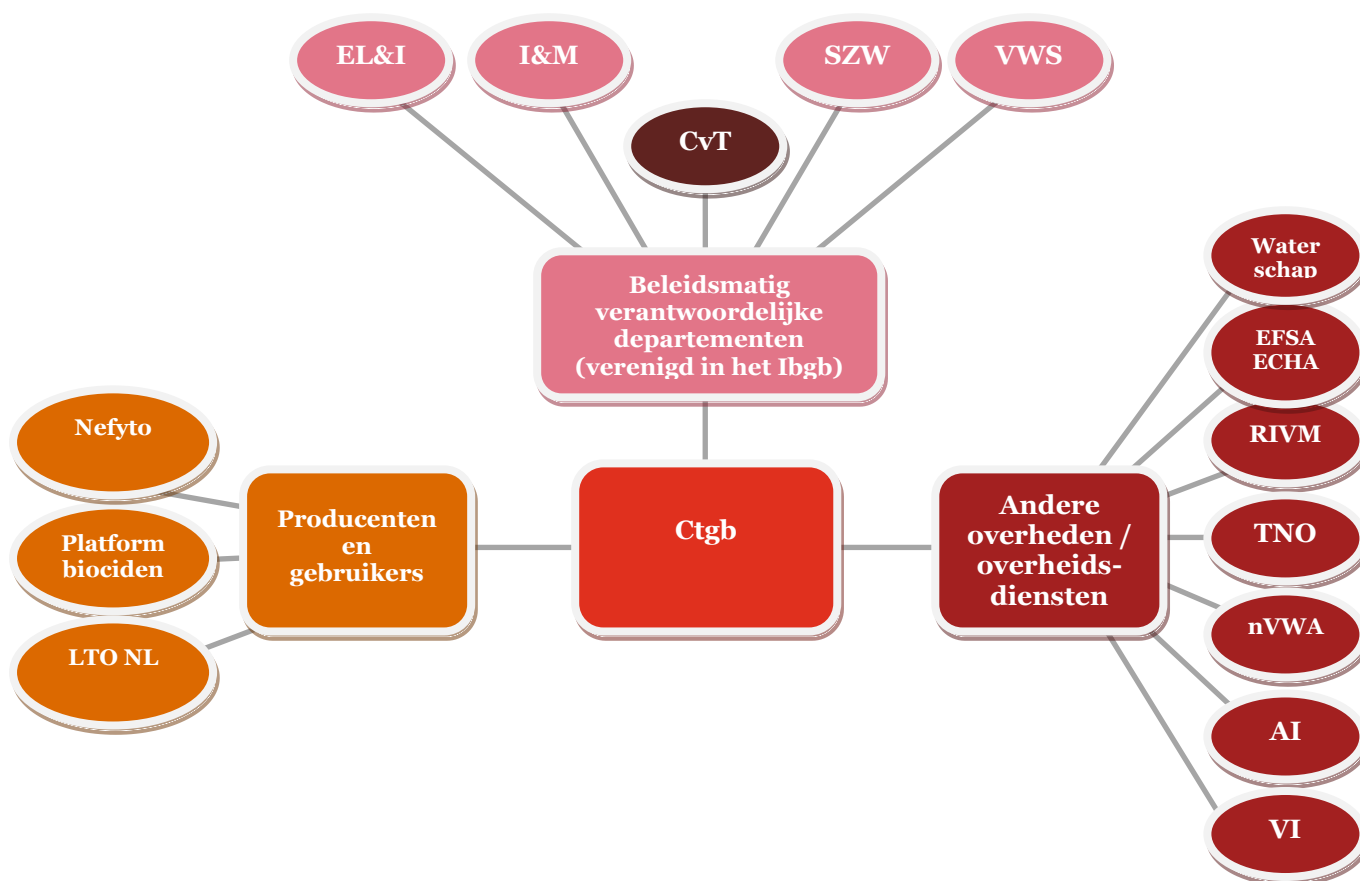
EL&I

I&M

SZW

VWS

CvT

Beleidsmatig verantwoordelijke departementen (verenigd in het Ibgb)

Water schap

EFSA ECHA

RIVM

Nefyto

Platform biociden

LTO NL

Producenten en gebruikers

Ctgb

Andere overheden / overheidsdiensten

TNO

nVWA

AI

VI